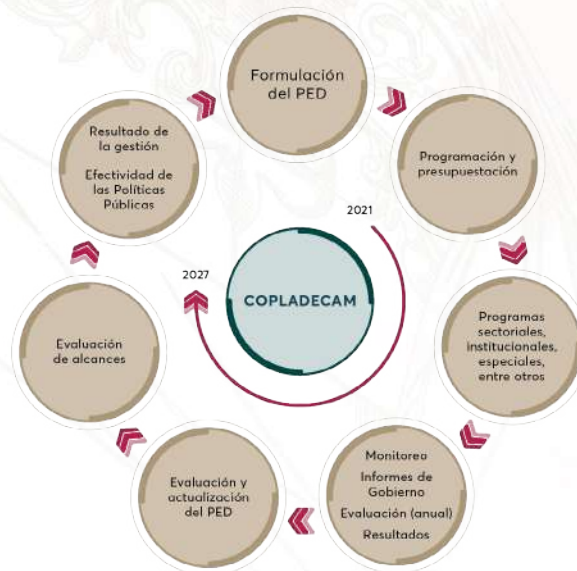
Formulación del PED

Programación y presupuestación

Programas sectoriales, institucionales, especiales, entre otros

Monitoreo
Informes de Gobierno
Evaluación (anual)
Resultados

Evaluación y actualización del PED

Evaluación de alcances

Resultado de la gestión
Efectividad de las Políticas Públicas

2021

2027

COPLADECAM